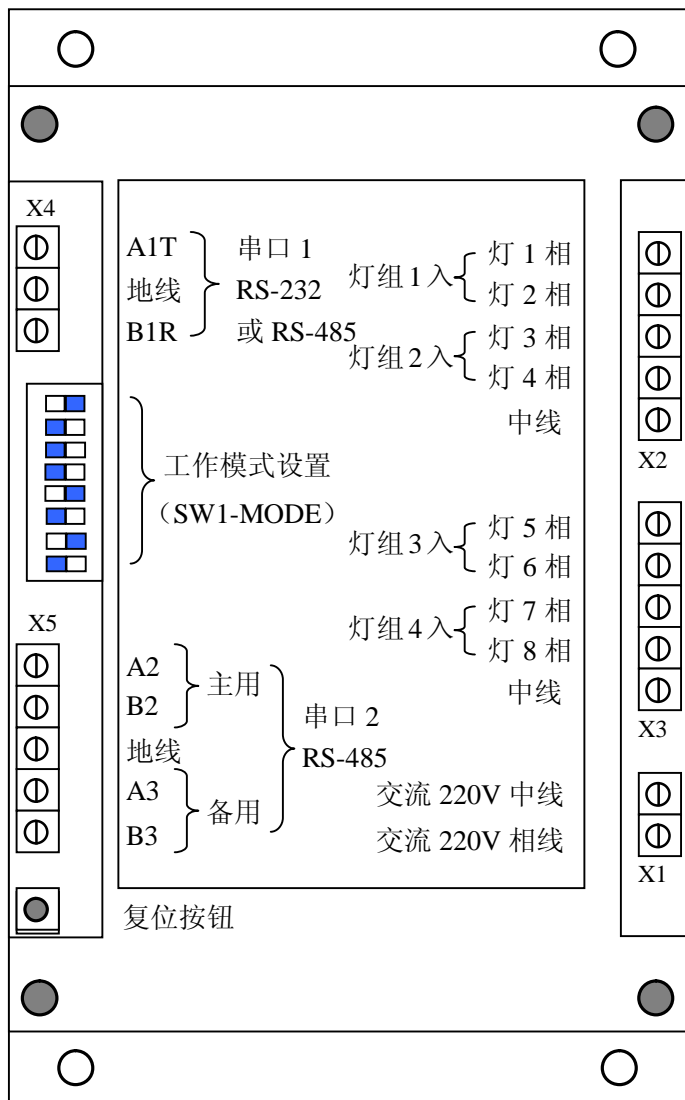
X4

A1T
地线
B1R

串口 1
RS-232
或 RS-485

灯组 1 入 灯 1 相
灯 2 相

灯组 2 入 灯 3 相
灯 4 相

中线

工作模式设置
（SW1-MODE）

灯组 3 入 灯 5 相
灯 6 相

灯组 4 入 灯 7 相
灯 8 相

中线

X5

A2
B2
主用

地线

A3
B3
备用

串口 2
RS-485

交流 220V 中线
交流 220V 相线

X2

X3

X1

复位按钮